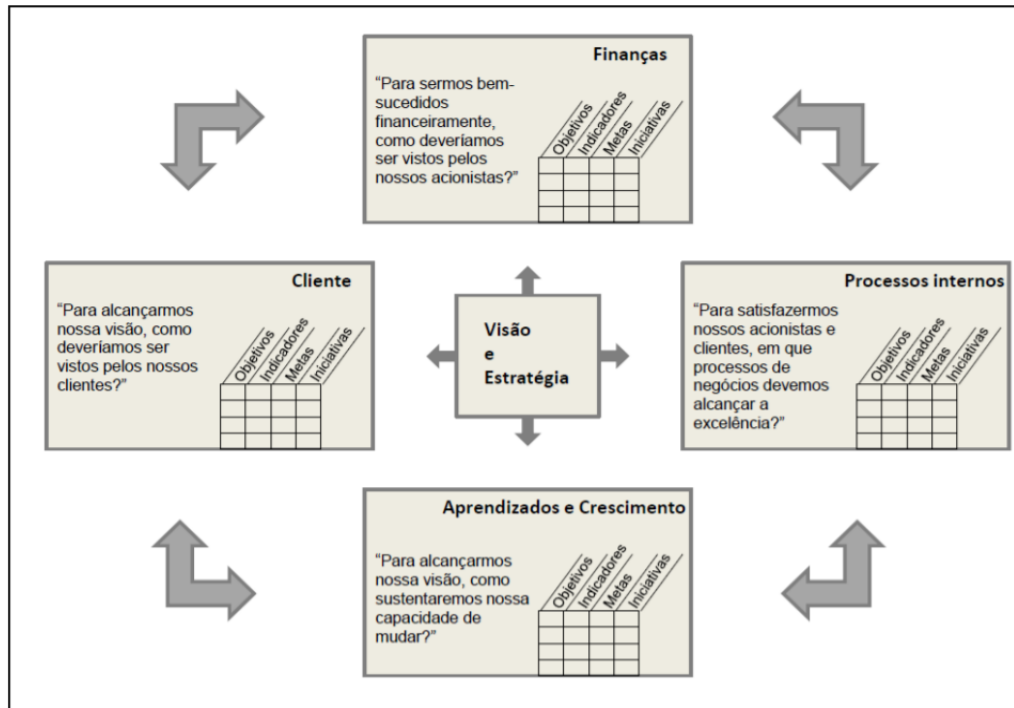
Finanças

"Para sermos bem-sucedidos financeiramente, como deveríamos ser vistos pelos nossos acionistas?"

Objetivos
Indicadores
Metas
Iniciativas

Cliente

"Para alcançarmos nossa visão, como deveríamos ser vistos pelos nossos clientes?"

Objetivos
Indicadores
Metas
Iniciativas

Visão
e
Estratégia

Processos internos

"Para satisfazermos nossos acionistas e clientes, em que processos de negócios devemos alcançar a excelência?"

Objetivos
Indicadores
Metas
Iniciativas

Aprendizados e Crescimento

"Para alcançarmos nossa visão, como sustentaremos nossa capacidade de mudar?"

Objetivos
Indicadores
Metas
Iniciativas